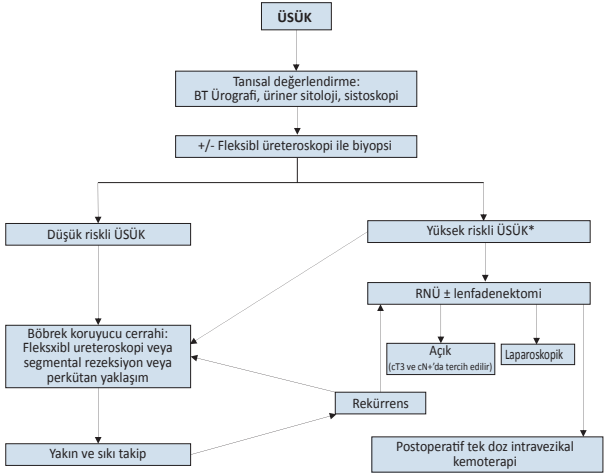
ÜSÜK

Tanısal değerlendirme:
BT Ürografi, üriner sitoloji, sistoskopi

+/- Fleksibl üreteroskopi ile biyopsi

Düşük riskli ÜSÜK

Yüksek riskli ÜSÜK*

RNÜ ± lenfadenektomi

Böbrek koruyucu cerrahi:
Fleksxibl ureteroskopi veya segmental rezeksiyon veya perkütan yaklaşım

Açık
(cT3 ve cN+'da tercih edilir)

Laparoskopik

Rekürrens

Yakın ve sıkı takip

Postoperatif tek doz intravezikal kemoterapi